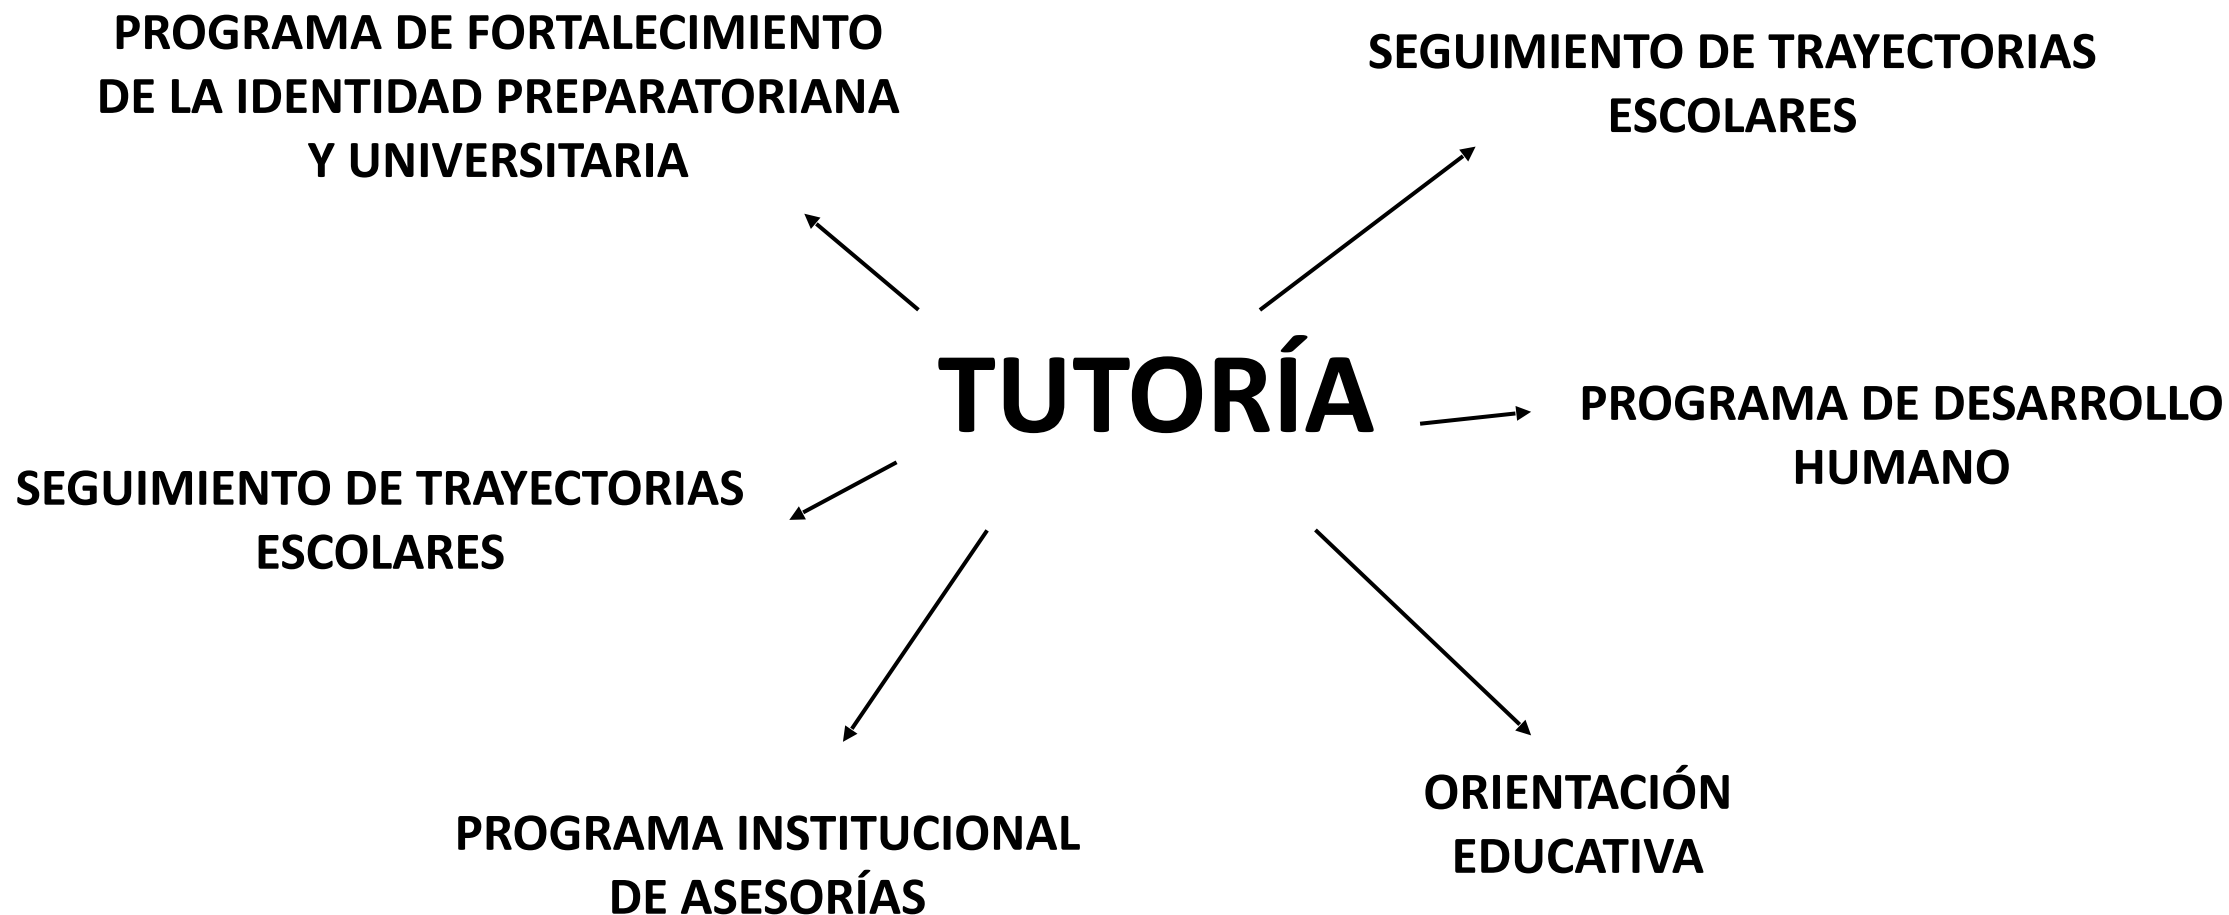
PROGRAMA DE FORTALECIMIENTO DE LA IDENTIDAD PREPARATORIANA Y UNIVERSITARIA

SEGUIMIENTO DE TRAYECTORIAS ESCOLARES

TUTORÍA

PROGRAMA DE DESARROLLO HUMANO

SEGUIMIENTO DE TRAYECTORIAS ESCOLARES

ORIENTACIÓN EDUCATIVA

PROGRAMA INSTITUCIONAL DE ASESORÍAS